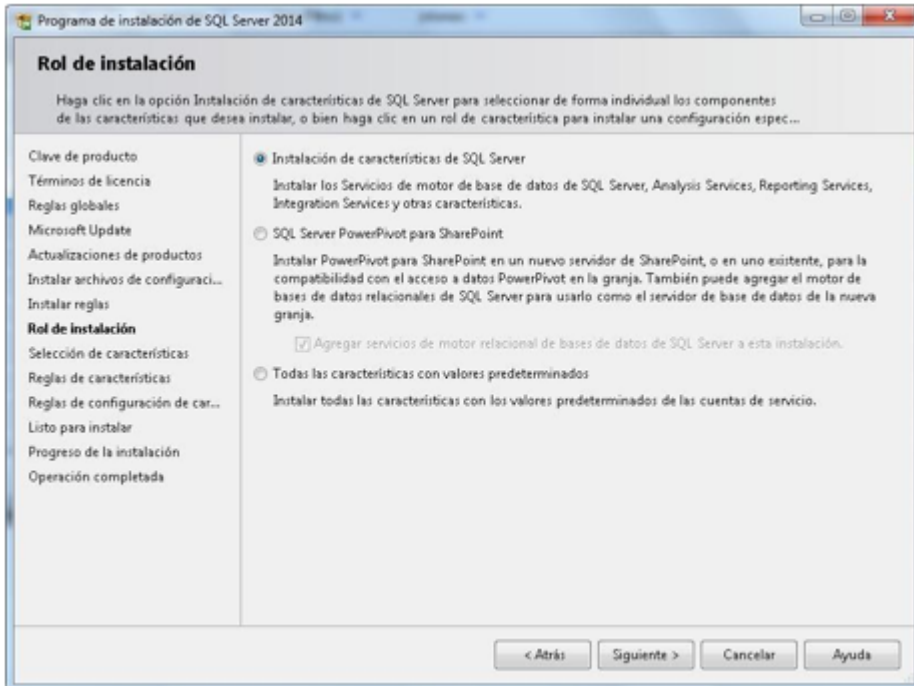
Programa de instalación de SQL Server 2014

Rol de instalación

Haga clic en la opción Instalación de características de SQL Server para seleccionar de forma individual los componentes de las características que desea instalar, o bien haga clic en un rol de característica para instalar una configuración espec...

Clave de producto
Términos de licencia
Reglas globales
Microsoft Update
Actualizaciones de productos
Instalar archivos de configuraci...
Instalar reglas
Rol de instalación
Selección de características
Reglas de características
Reglas de configuración de car...
Listo para instalar
Progreso de la instalación
Operación completada

Instalación de características de SQL Server

Instalar los Servicios de motor de base de datos de SQL Server, Analysis Services, Reporting Services, Integration Services y otras características.

SQL Server PowerPivot para SharePoint

Instalar PowerPivot para SharePoint en un nuevo servidor de SharePoint, o en uno existente, para la compatibilidad con el acceso a datos PowerPivot en la granja. También puede agregar el motor de bases de datos relacionales de SQL Server para usarlo como el servidor de base de datos de la nueva granja.

Agregar servicios de motor relacional de bases de datos de SQL Server a esta instalación.

Todas las características con valores predeterminados

Instalar todas las características con los valores predeterminados de las cuentas de servicio.

< Atrás | Siguiente > | Cancelar | Ayuda